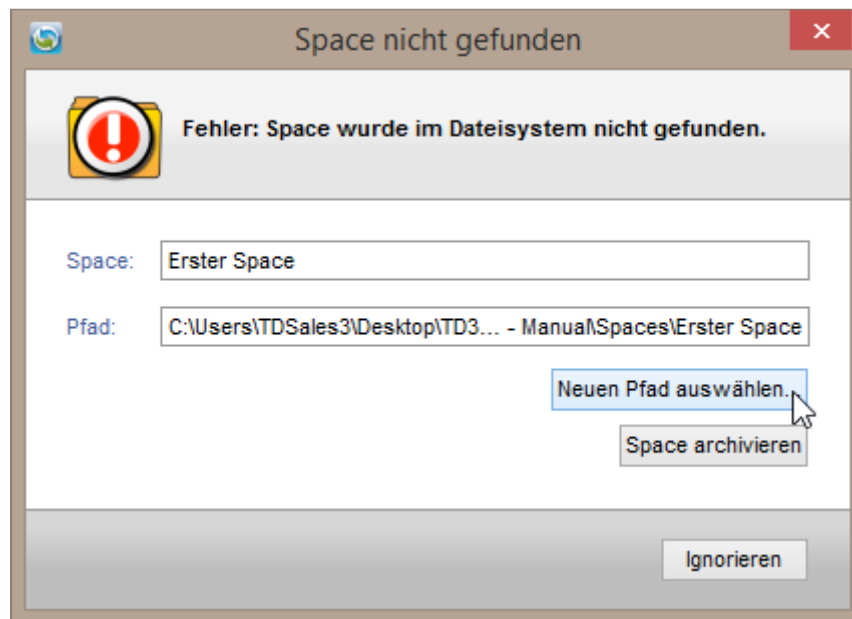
Space nicht gefunden

Fehler: Space wurde im Dateisystem nicht gefunden.

Space: Erster Space

Pfad: C:\Users\TDSales3\Desktop\TD3... - Manual\Spaces\Erster Space

Neuen Pfad auswählen...

Space archivieren

Ignorieren